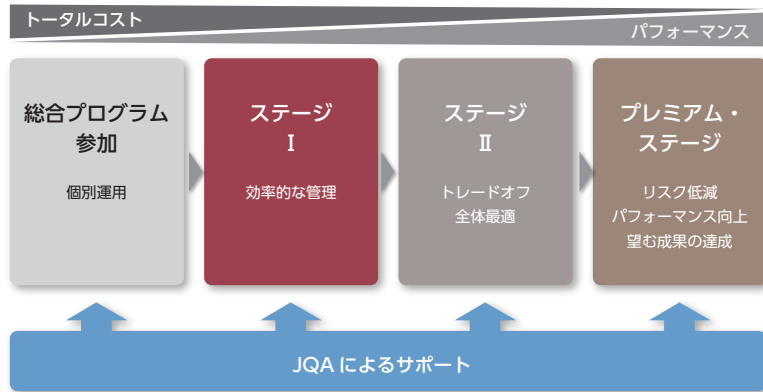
トータルコスト

パフォーマンス

総合プログラム参加

個別運用

ステージ
I

効率的な管理

ステージ
II

トレードオフ
全体最適

プレミアム・ステージ

リスク低減
パフォーマンス向上
望む成果の達成

JQA によるサポート